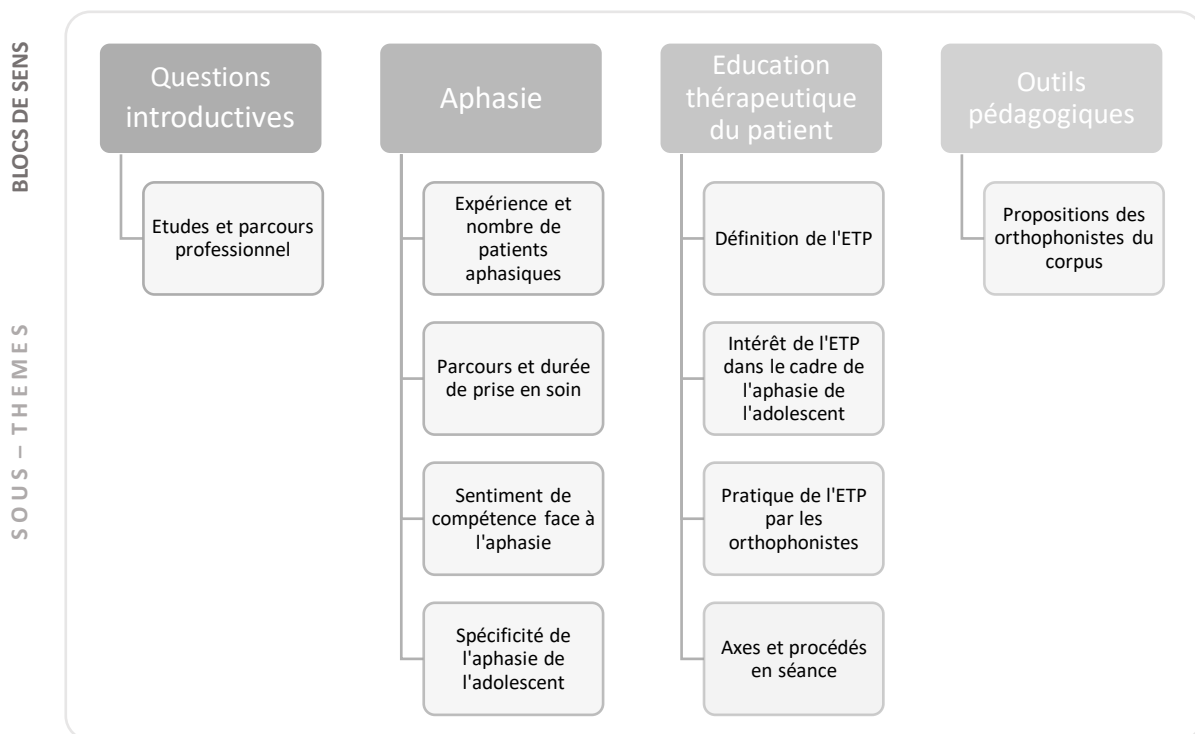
BLOCS DE SENS

SOUS – THEMES

Questions introductives

Etudes et parcours professionnel

Aphasie

Expérience et nombre de patients aphasiques

Parcours et durée de prise en soin

Sentiment de compétence face à l'aphasie

Spécificité de l'aphasie de l'adolescent

Education thérapeutique du patient

Définition de l'ETP

Intérêt de l'ETP dans le cadre de l'aphasie de l'adolescent

Pratique de l'ETP par les orthophonistes

Axes et procédés en séance

Outils pédagogiques

Propositions des orthophonistes du corpus